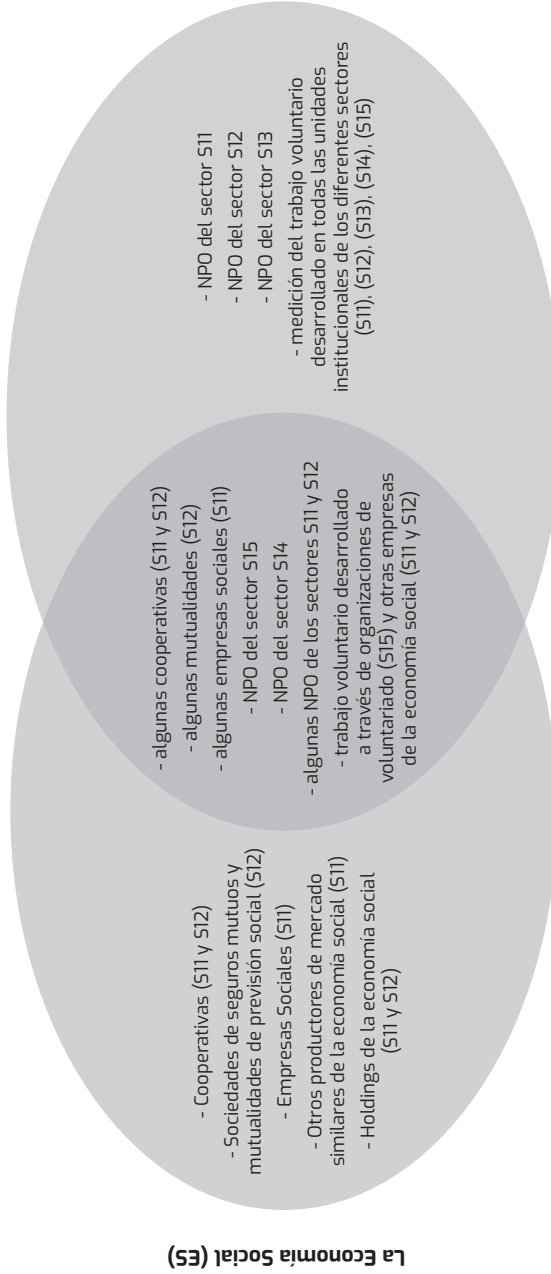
La Economía Social (ES)

- Cooperativas (S11 y S12)
- Sociedades de seguros mutuos y mutualidades de previsión social (S12)
- Empresas Sociales (S11)
- Otros productores de mercado similares de la economía social (S11)
- Holdings de la economía social (S11 y S12)

- algunas cooperativas (S11 y S12)
- algunas mutualidades (S12)
- algunas empresas sociales (S11)
- NPO del sector S15
- NPO del sector S14
- algunas NPO de los sectores S11 y S12
- trabajo voluntario desarrollado a través de organizaciones de voluntariado (S15) y otras empresas de la economía social (S11 y S12)

- NPO del sector S11
- NPO del sector S12
- NPO del sector S13
- medición del trabajo voluntario desarrollado en todas las unidades institucionales de los diferentes sectores (S11), (S12), (S13), (S14), (S15)